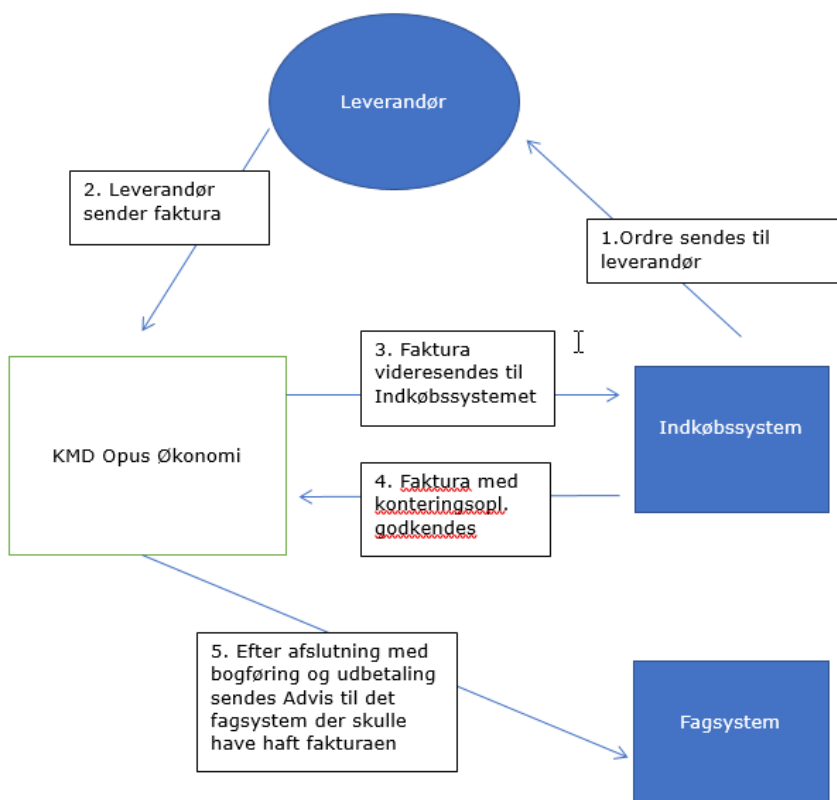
Leverandør

2. Leverandør sender faktura

1.Ordre sendes til leverandør

KMD Opus Økonomi

3. Faktura videresendes til Indkøbssystemet

Indkøbssystem

4. Faktura med konteringsopl. godkendes

5. Efter afslutning med bogføring og udbetaling sendes Advis til det fagsystem der skulle have haft fakturaen

Fagsystem